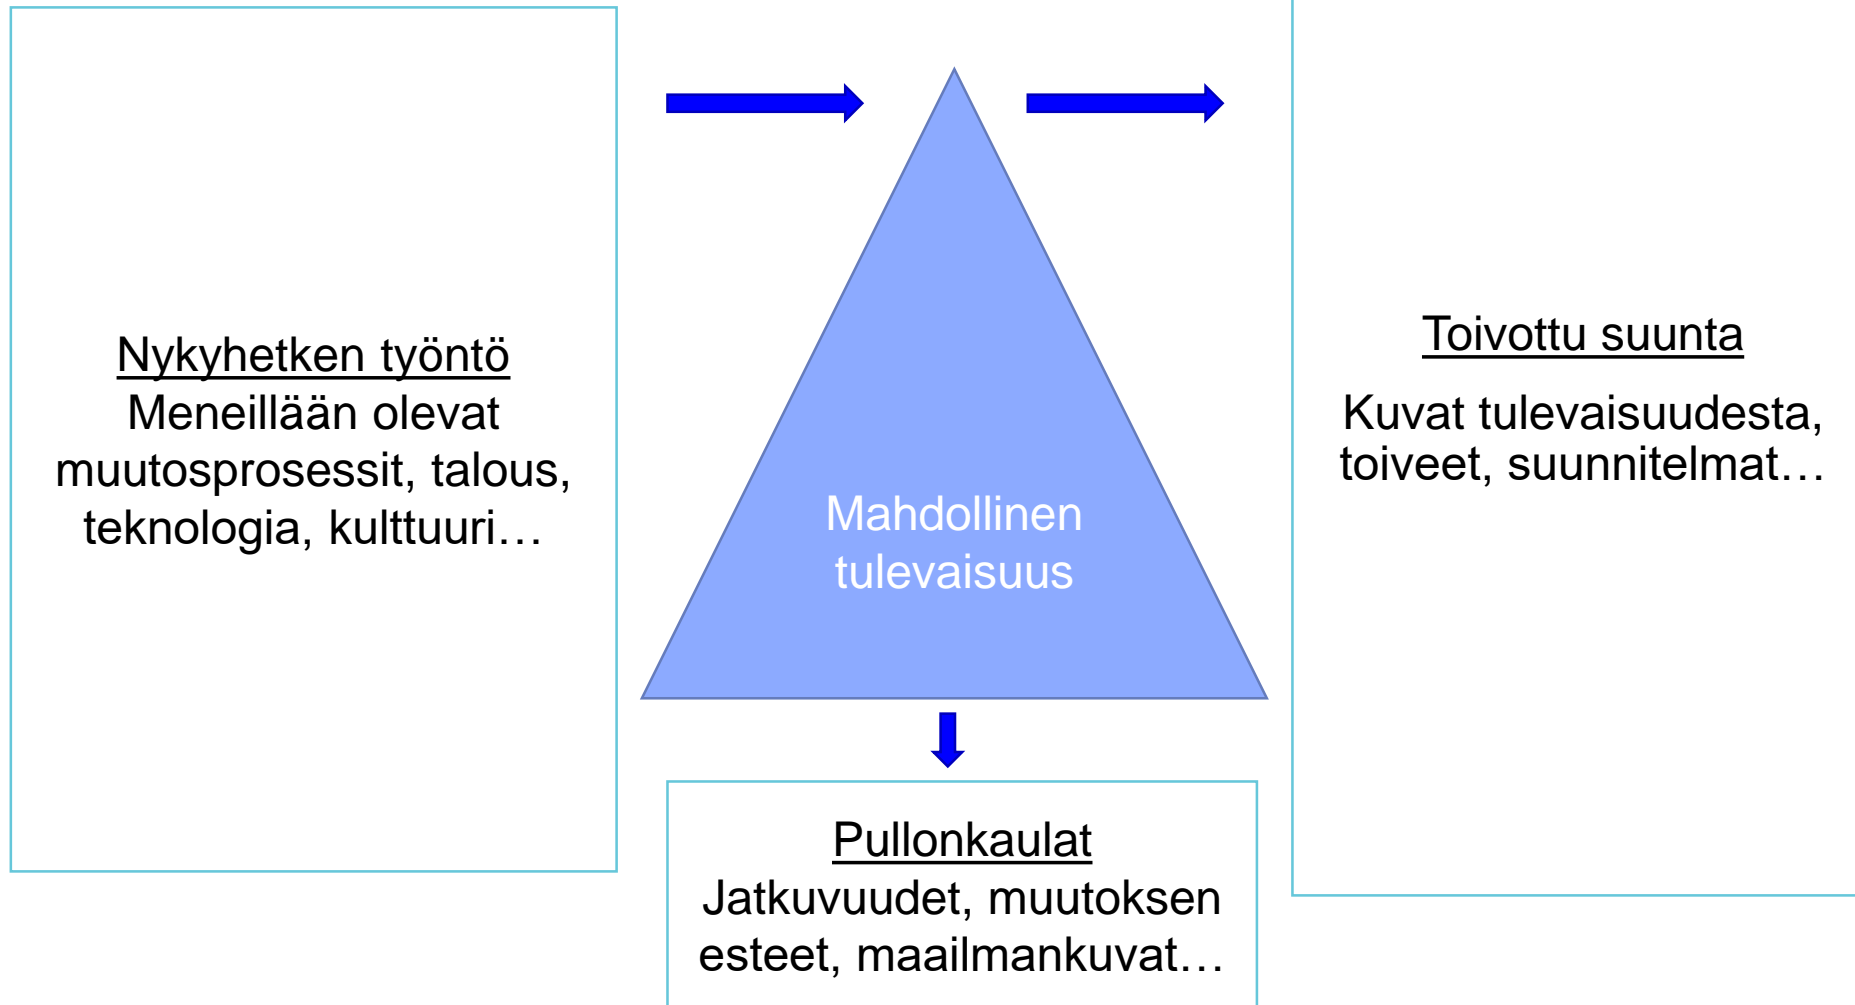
Nykyhetken työntö
Meneillään olevat muutosprosessit, talous, teknologia, kulttuuri…

Mahdollinen tulevaisuus

Toivottu suunta

Kuvat tulevaisuudesta, toiveet, suunnitelmat…

Pullonkaulat
Jatkuvuudet, muutoksen esteet, maailmankuvat…